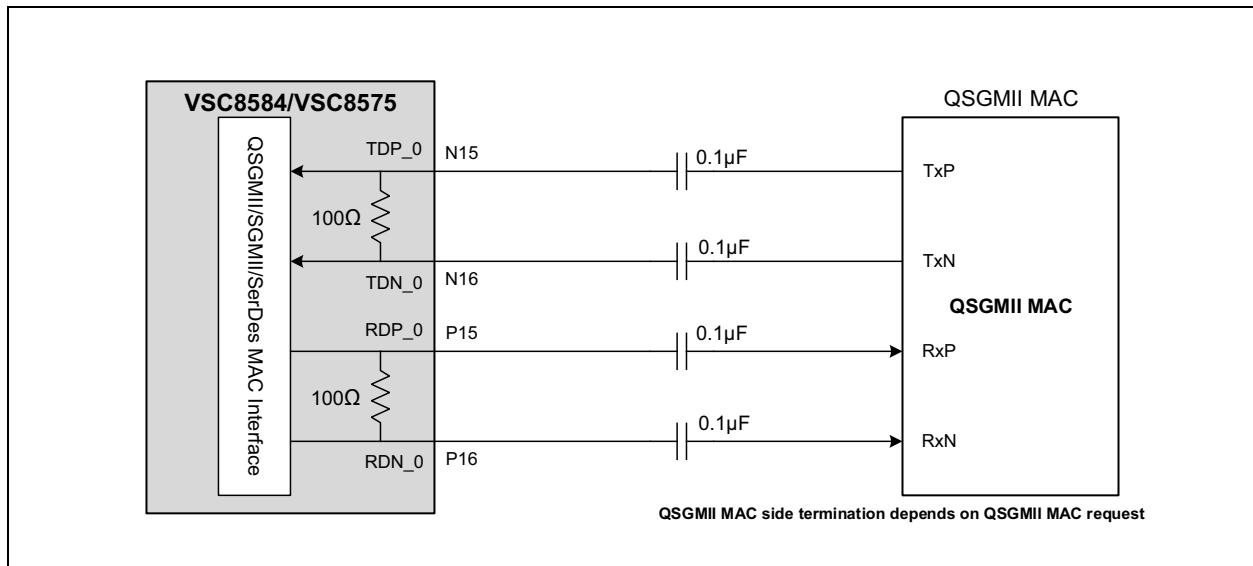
VSC8584/VSC8575

QSGMII/SGMII/SerDes MAC Interface

TDP_0
N15
100Ω
TDN_0
N16
RDP_0
P15
100Ω
RDN_0
P16

0.1µF
0.1µF
0.1µF
0.1µF

QSGMII MAC

TxP
TxN
QSGMII MAC
RxP
RxN

QSGMII MAC side termination depends on QSGMII MAC request